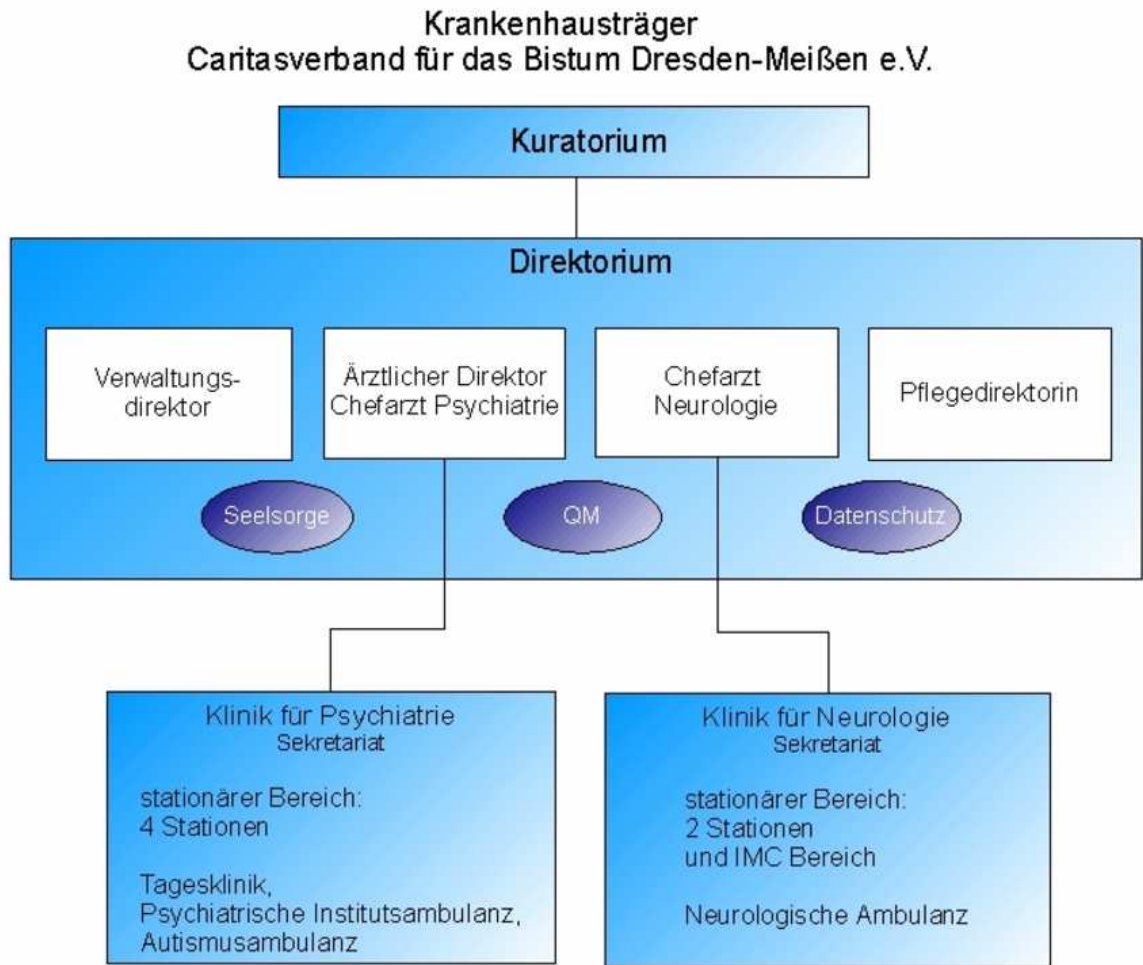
Krankenhausträger
Caritasverband für das Bistum Dresden-Meißen e.V.

Kuratorium

Direktorium

Verwaltungsdirektor

Ärztlicher Direktor
Chefarzt Psychiatrie

Chefarzt
Neurologie

Pflegedirektorin

Seelsorge

QM

Datenschutz

Klinik für Psychiatrie
Sekretariat

stationärer Bereich:
4 Stationen

Tagesklinik,
Psychiatrische Institutsambulanz,
Autismusambulanz

Klinik für Neurologie
Sekretariat

stationärer Bereich:
2 Stationen
und IMC Bereich

Neurologische Ambulanz